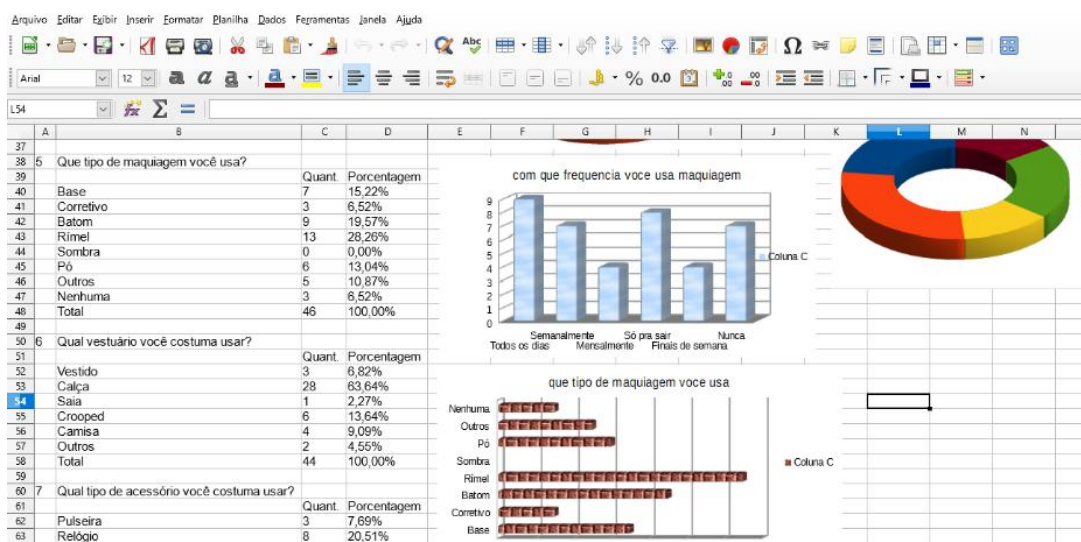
Arquivo Editar Exibir Inserir Formatar Planilha Dados Ferramentas Janela Ajuda

Arial 12

L54

| | A | B | C | D |
|---|---|---|---|---|
| 37 | | | | |
| 38 | 5 | Que tipo de maquiagem você usa? | | |
| 39 | | | Quant. | Porcentagem |
| 40 | | Base | 7 | 15,22% |
| 41 | | Corretivo | 3 | 6,52% |
| 42 | | Batom | 9 | 19,57% |
| 43 | | Rimel | 13 | 28,26% |
| 44 | | Sombra | 0 | 0,00% |
| 45 | | Pó | 6 | 13,04% |
| 46 | | Outros | 5 | 10,87% |
| 47 | | Nenhuma | 3 | 6,52% |
| 48 | | Total | 46 | 100,00% |
| 49 | | | | |
| 50 | 6 | Qual vestuário você costuma usar? | | |
| 51 | | | Quant. | Porcentagem |
| 52 | | Vestido | 3 | 6,82% |
| 53 | | Calça | 28 | 63,64% |
| 54 | | Saia | 1 | 2,27% |
| 55 | | Crooped | 6 | 13,64% |
| 56 | | Camisa | 4 | 9,09% |
| 57 | | Outros | 2 | 4,55% |
| 58 | | Total | 44 | 100,00% |
| 59 | | | | |
| 60 | 7 | Qual tipo de acessório você costuma usar? | | |
| 61 | | | Quant. | Porcentagem |
| 62 | | Pulseira | 3 | 7,69% |
| 63 | | Relógio | 8 | 20,51% |

E F G H I J K L M N

com que frequencia voce usa maquiagem
0 1 2 3 4 5 6 7 8 9
Todos os dias Semanalmente Mensalmente Só pra sair Finais de semana Nunca
Coluna C

que tipo de maquiagem voce usa
Nenhuma Outros Pó Sombra Rimel Batom Corretivo Base
Coluna C